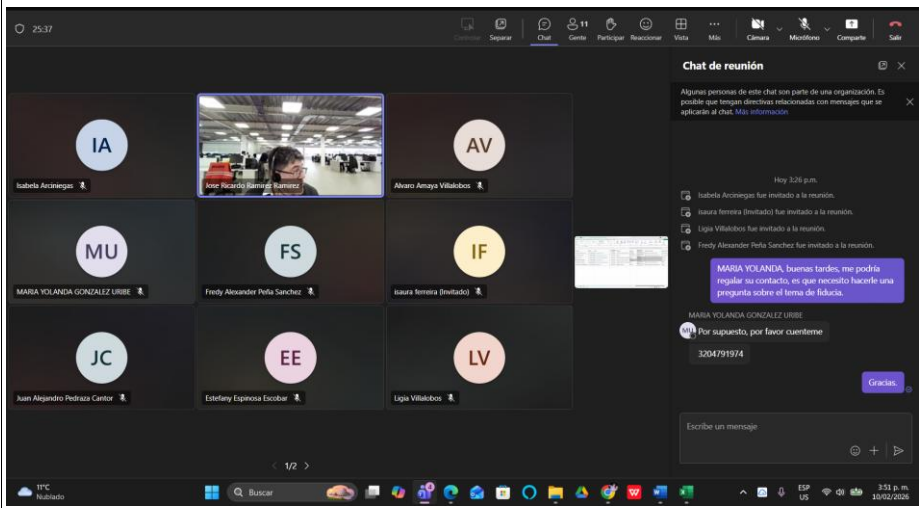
25:37

Controlar Separar Chat 11 Gente Participar Reaccionar Vista Más Cámara Micrófono Compartir Salir

IA
Isabela Arciniegas

Jose Ricardo Ramirez Ramirez

AV
Alvaro Amaya Villalobos

MU
MARIA YOLANDA GONZALEZ URIBE

FS
Fredy Alexander Peña Sanchez

IF
isaura ferreira (Invitado)

JC
Juan Alejandro Pedraza Cantor

EE
Estefany Espinosa Escobar

LV
Ligia Villalobos

1/2

Chat de reunión

Algunas personas de este chat son parte de una organización. Es posible que tengan directivas relacionadas con mensajes que se aplicarán al chat. Más información

Hoy 3:26 p.m.

Isabela Arciniegas fue invitado a la reunión.

isaura ferreira (Invitado) fue invitado a la reunión.

Ligia Villalobos fue invitado a la reunión.

Fredy Alexander Peña Sanchez fue invitado a la reunión.

MARIA YOLANDA, buenas tardes, me podría regalar su contacto, es que necesito hacerle una pregunta sobre el tema de fiducia.

MARIA YOLANDA GONZALEZ URIBE
MU Por supuesto, por favor cuenteme

3204791974

Gracias.

Escribe un mensaje

11°C
Nublado

Buscar

ESP
US

3:51 p. m.
10/02/2026